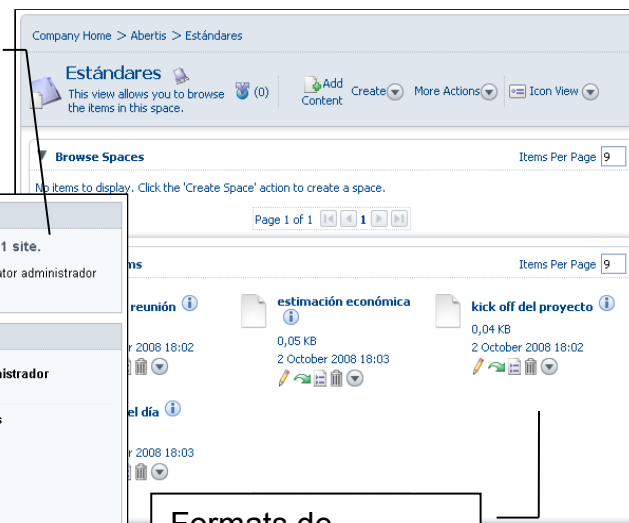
Company Home > Abertis > Estándares

Estándares

This view allows you to browse the items in this space.

(0)

Add Content

Create

More Actions

Icon View

Browse Spaces

Items Per Page 9

No items to display. Click the 'Create Space' action to create a space.

Page 1 of 1 1

1 site.

tor administrador

ms

Items Per Page 9

reunión

r 2008 18:02

nistrador

s

estimación económica

0,05 KB

2 October 2008 18:03

kick off del proyecto

0,04 KB

2 October 2008 18:02

el día

r 2008 18:03

Formats de